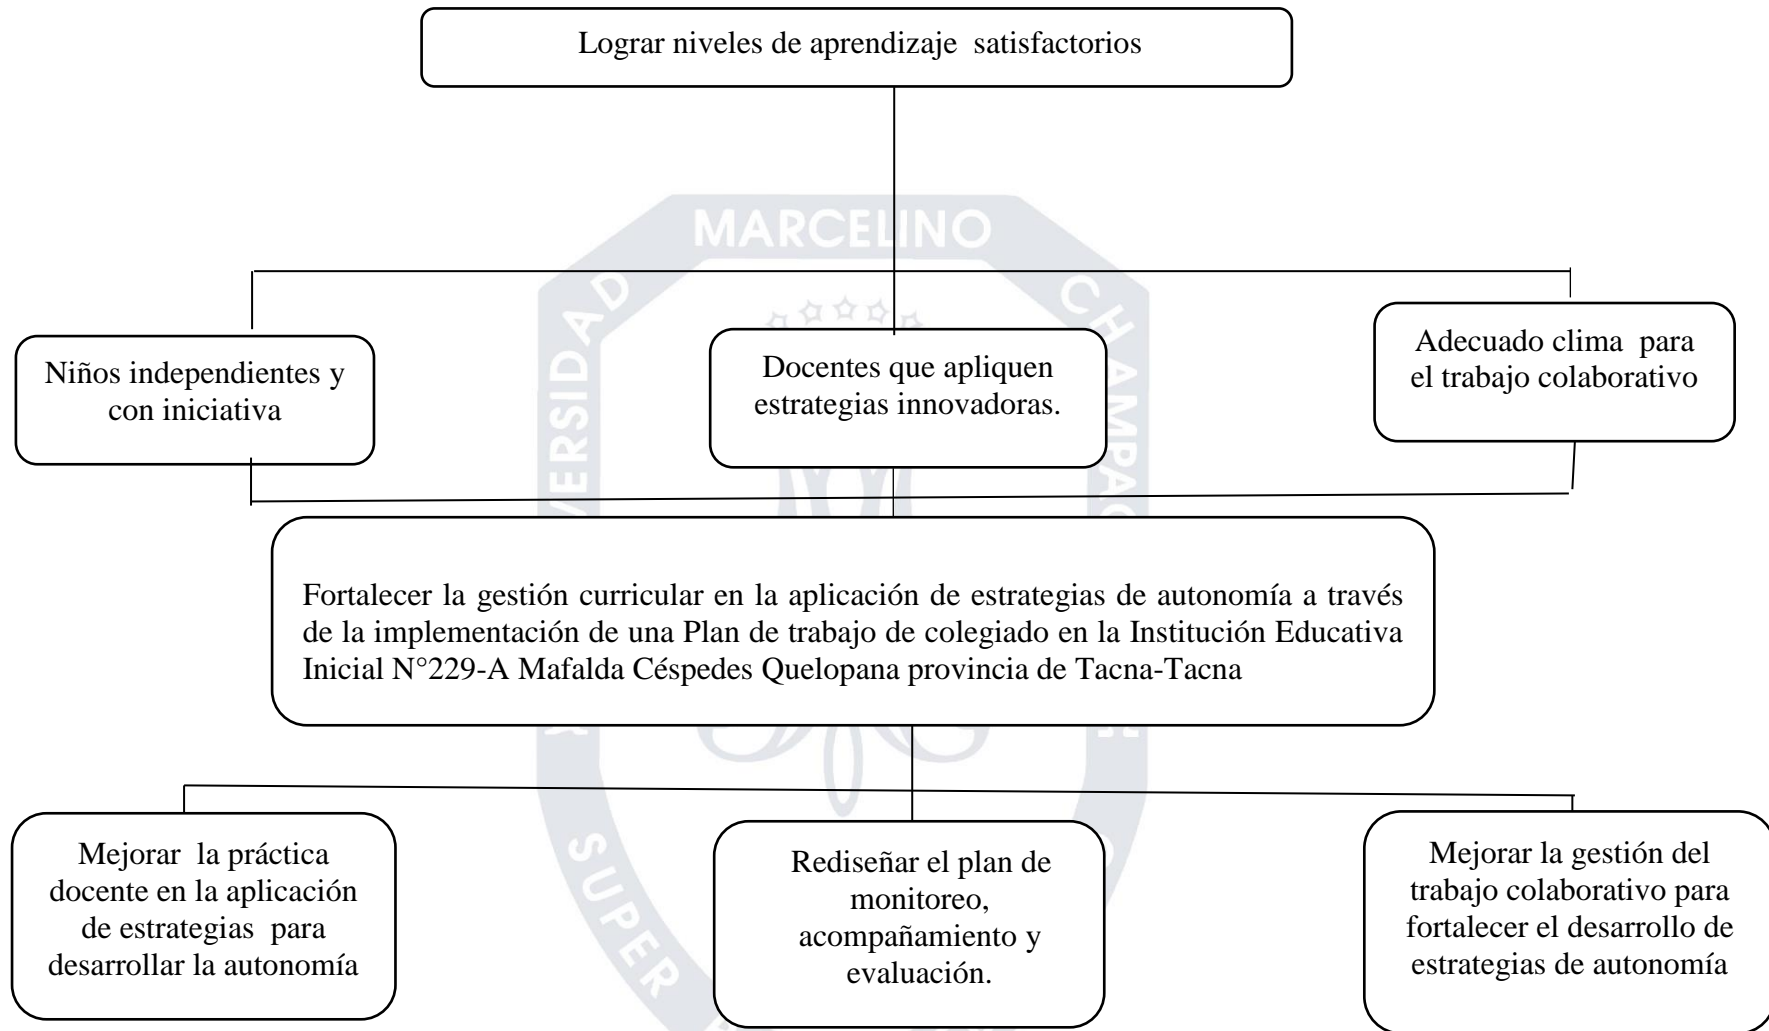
Lograr niveles de aprendizaje satisfactorios

MARCELINO

Niños independientes y con iniciativa

Docentes que apliquen estrategias innovadoras.

Adecuado clima para el trabajo colaborativo

Fortalecer la gestión curricular en la aplicación de estrategias de autonomía a través de la implementación de una Plan de trabajo de colegiado en la Institución Educativa Inicial N°229-A Mafalda Céspedes Quelopana provincia de Tacna-Tacna

Mejorar la práctica docente en la aplicación de estrategias para desarrollar la autonomía

Rediseñar el plan de monitoreo, acompañamiento y evaluación.

Mejorar la gestión del trabajo colaborativo para fortalecer el desarrollo de estrategias de autonomía